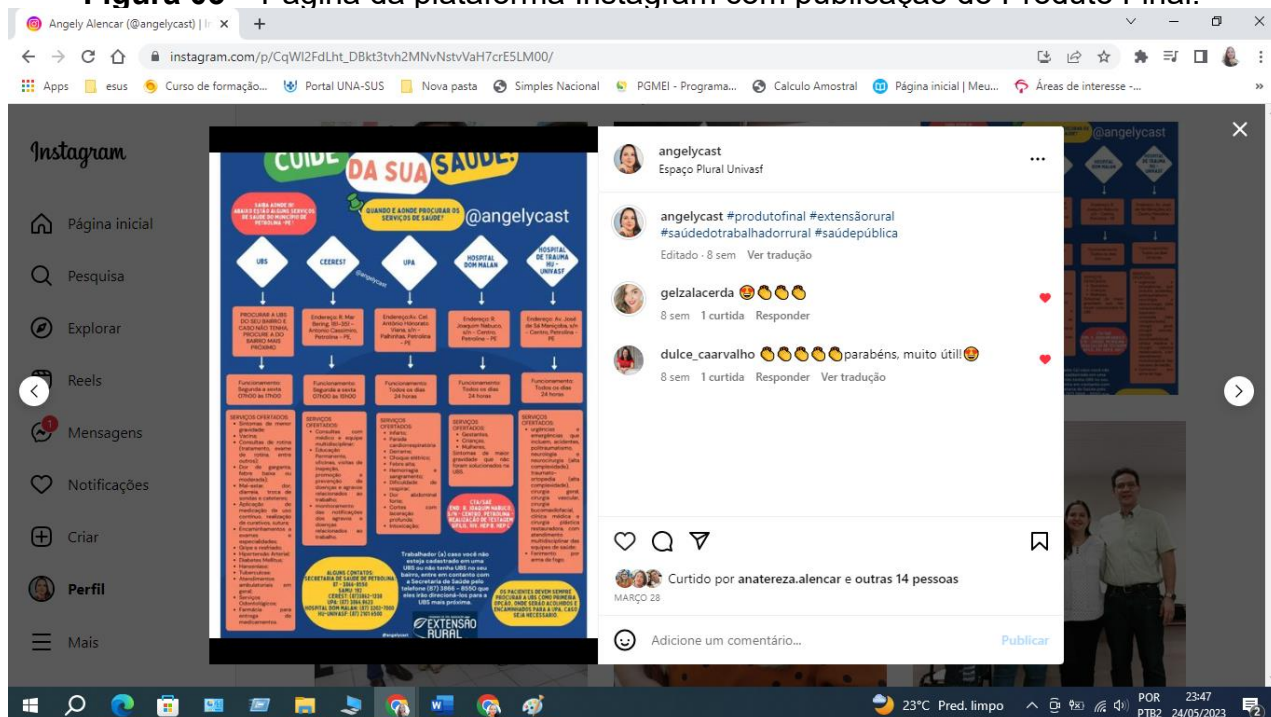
Figura 06 – Página da plataforma Instagram com publicação do Produto Final.

Angely Alencar (@angelycast) | In ×

instagram.com/p/CqWl2FdLht_DBkt3tvh2MNvNstvVaH7crE5LM00/

Apps esus Curso de formação... Portal UNA-SUS Nova pasta Simples Nacional PGMEI - Programa... Calculo Amostral Página inicial | Meu... Áreas de interesse -...

Instagram

Página inicial
Pesquisa
Explorar
Reels
Mensagens
Notificações
Criar
Perfil
Mais

CUIDE DA SUA SAÚDE!

@angelycast

QUANDO E AONDE PROCURAR OS SERVIÇOS DE SAÚDE?

UBS
CEREST
UPA
HOSPITAL DOM MALAN
HOSPITAL DE TRAUMA HU - UNIVASF

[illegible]

EXTENSÃO RURAL

angelycast
Espaço Plural Univasf

angelycast #produtofinal #extensãorural #saúdedotrabalhadorrural #saúdepública
Editado · 8 sem Ver tradução

gelzalacerda 🤩👏👏👏
8 sem 1 curtida Responder

dulce_caarvalho 👏👏👏👏👏parabéns, muito útil!🤩
8 sem 1 curtida Responder Ver tradução

Curtido por anatereza.alencar e outras 14 pessoas
MARÇO 28

Adicione um comentário... Publicar

23°C Pred. limpo POR PTB2 23:47 24/05/2023